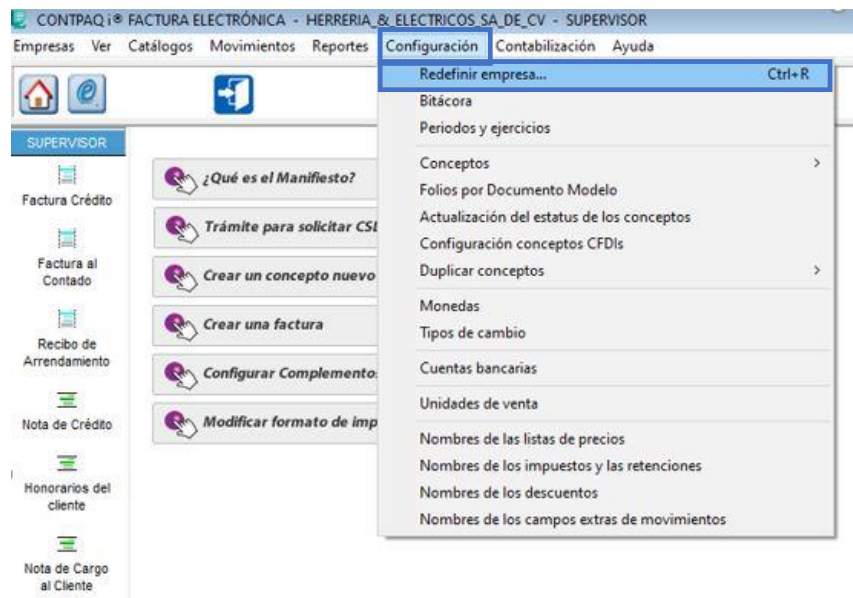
CONTPAQ i® FACTURA ELECTRÓNICA - HERRERIA_&_ELECTRICOS_SA_DE_CV - SUPERVISOR

Empresas Ver Catálogos Movimientos Reportes Configuración Contabilización Ayuda

SUPERVISOR

Factura Crédito

Factura al Contado

Recibo de Arrendamiento

Nota de Crédito

Honorarios del cliente

Nota de Cargo al Cliente

¿Qué es el Manifiesto?

Trámite para solicitar CSI

Crear un concepto nuevo

Crear una factura

Configurar Complemento:

Modificar formato de imp

Redefinir empresa... Ctrl+R
Bitácora
Periodos y ejercicios
Conceptos
Folios por Documento Modelo
Actualización del estatus de los conceptos
Configuración conceptos CFDIs
Duplicar conceptos
Monedas
Tipos de cambio
Cuentas bancarias
Unidades de venta
Nombres de las listas de precios
Nombres de los impuestos y las retenciones
Nombres de los descuentos
Nombres de los campos extras de movimientos